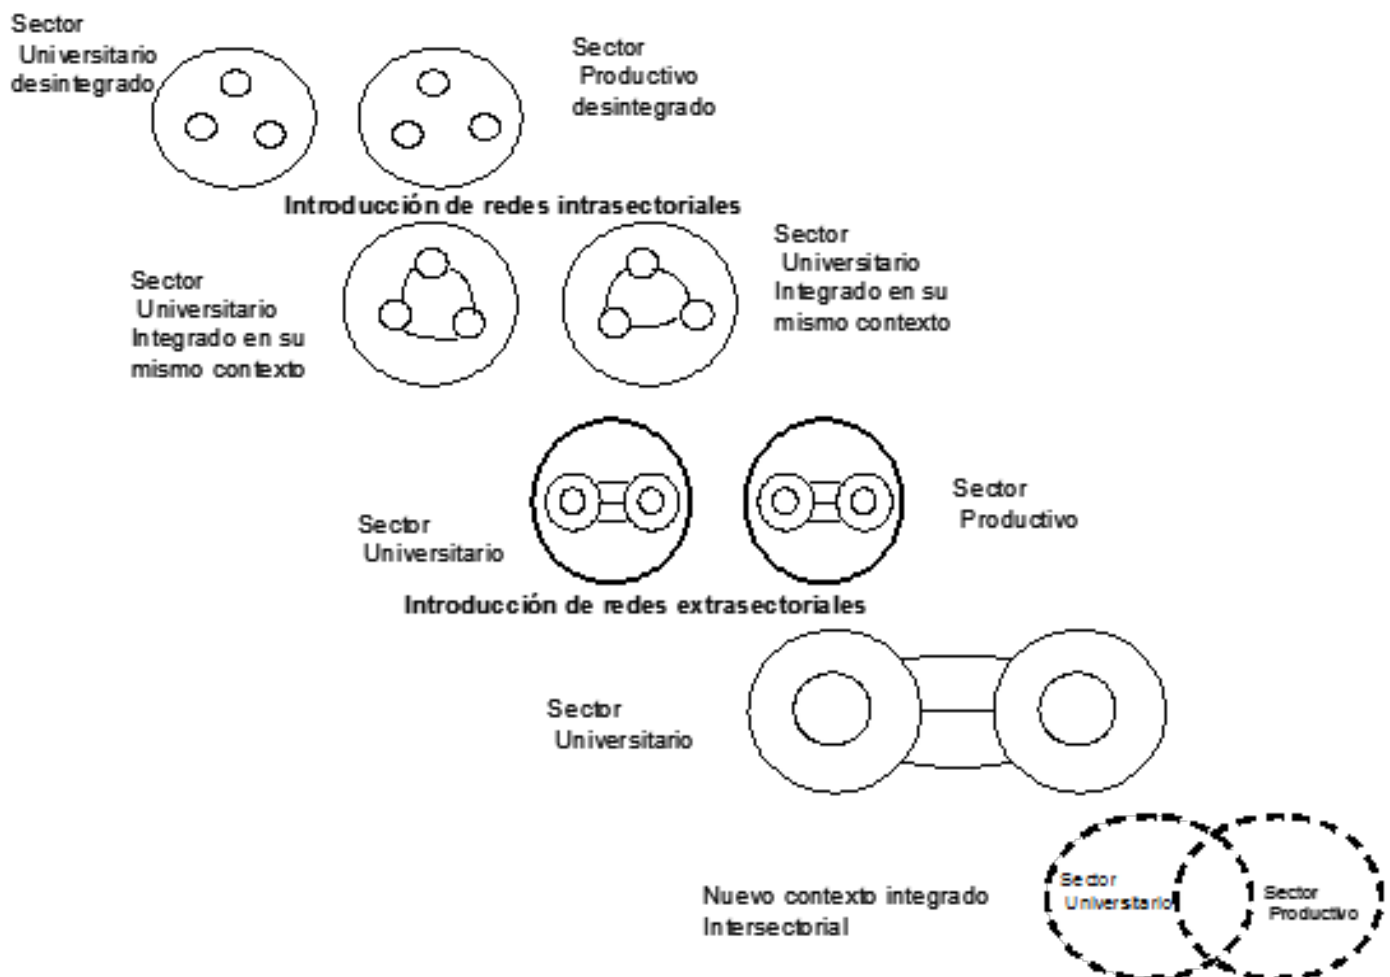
Sector Universitario desintegrado

Sector Productivo desintegrado

Introducción de redes intrasectoriales

Sector Universitario Integrado en su mismo contexto

Sector Universitario Integrado en su mismo contexto

Sector Universitario

Sector Productivo

Introducción de redes extrasectoriales

Sector Universitario

Nuevo contexto integrado Intersectorial

Sector Universitario

Sector Productivo